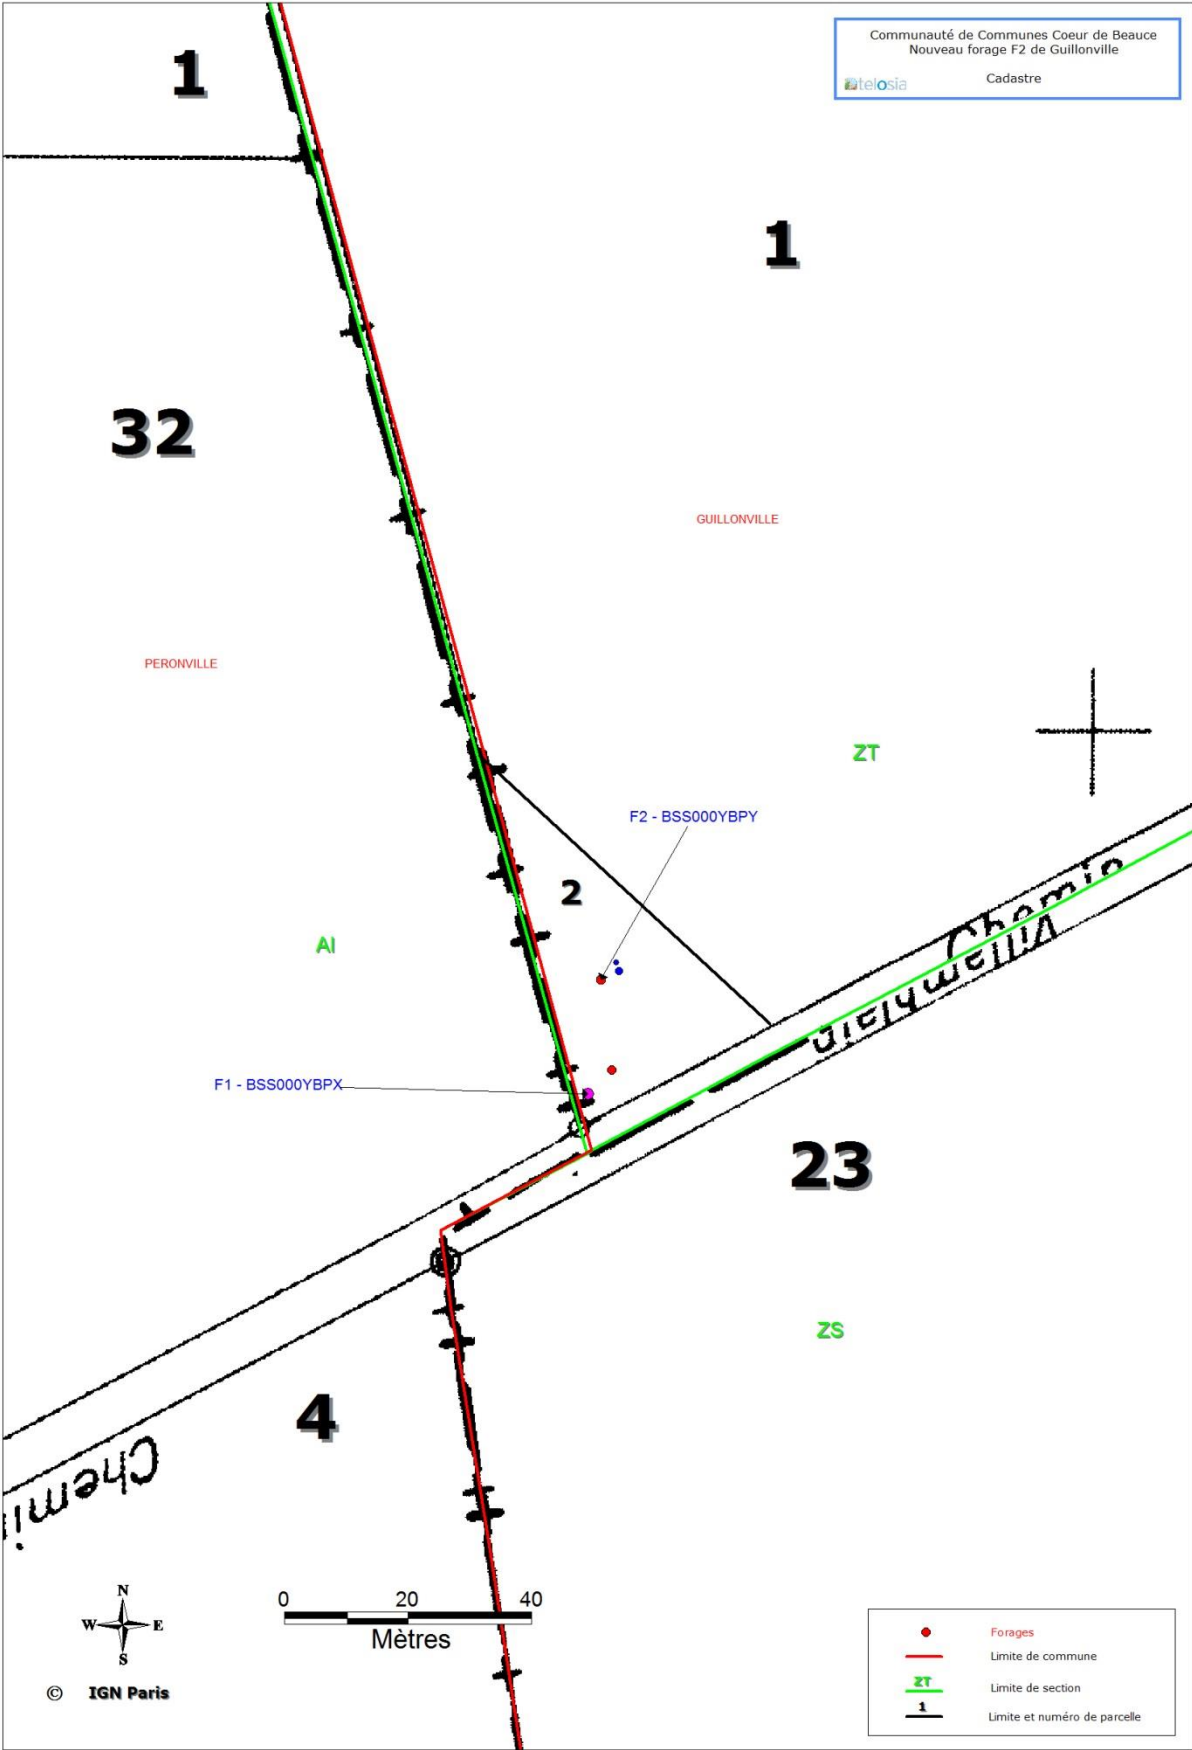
Communauté de Communes Coeur de Beauce
Nouveau forage F2 de Guillonville
telosia
Cadastre

1

1

32

GUILLONVILLE

PERONVILLE

ZT

F2 - BSS000YBPY

2

AI

Chemin
Villemblain

F1 - BSS000YBPX

23

ZS

4

Chemi

N
W
E
S

0
20
40
Mètres

© IGN Paris

Forages
Limite de commune
ZT
Limite de section
1
Limite et numéro de parcelle